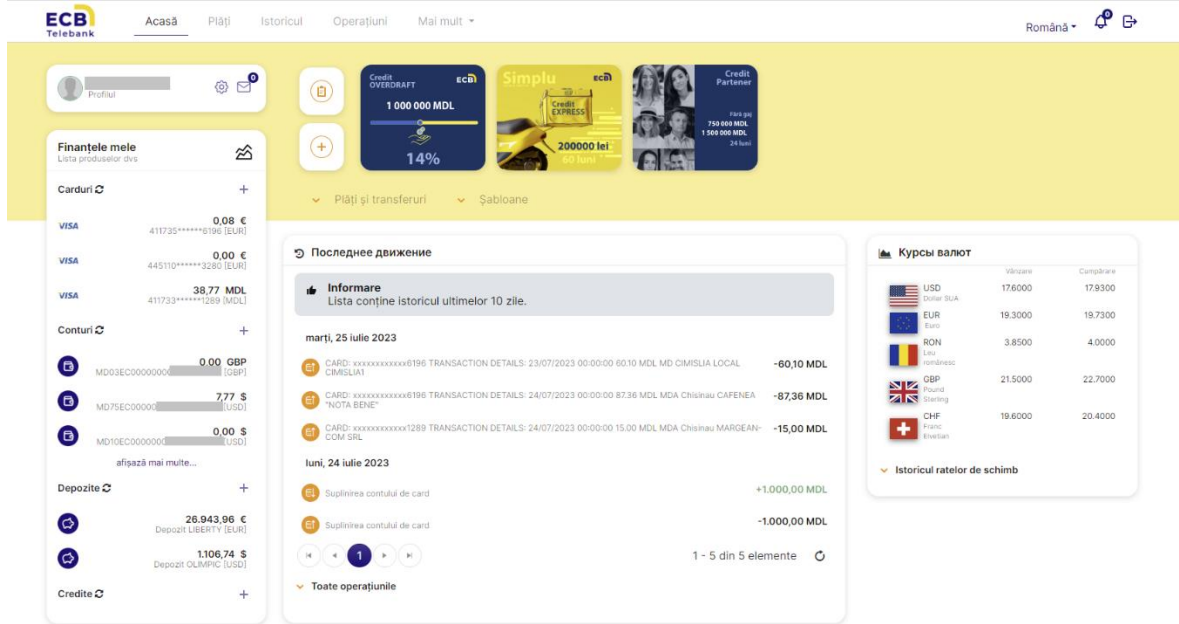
ECB Telebank

Acasă Plăți Istoricul Operațiuni Mai mult

Română

Profilul

Credit OVERDRAFT ECB
1 000 000 MDL
14%

Simplu ECB
Credit EXPRESS
200000 lei
60 luni

Credit Partener
Fără gaj
750 000 MDL
1 500 000 MDL
24 luni

Plăți și transferuri Șabloane

Finanțele mele
Lista produselor dvs

Carduri

VISA 0,08 € 411735******6196 [EUR]
VISA 0,00 € 445110******3280 [EUR]
VISA 38,77 MDL 411733******1289 [MDL]

Conturi

0,00 GBP MD03EC0000000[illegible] [GBP]
7,77 $ MD75EC00000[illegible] [USD]
0,00 $ MD10EC000000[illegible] [USD]

afișază mai multe...

Depozite

26.943,96 € Depozit LIBERTY [EUR]
1.106,74 $ Depozit OLIMPIC [USD]

Credite

Последнее движение

Informare
Lista conține istoricul ultimelor 10 zile.

marți, 25 iulie 2023

CARD: xxxxxxxxxxxx6196 TRANSACTION DETAILS: 23/07/2023 00:00:00 60.10 MDL MD CIMISLIA LOCAL CIMISLIA1 -60,10 MDL
CARD: xxxxxxxxxxxx6196 TRANSACTION DETAILS: 24/07/2023 00:00:00 87.36 MDL MDA Chisinau CAFENEA "NOTA BENE" -87,36 MDL
CARD: xxxxxxxxxxxx1289 TRANSACTION DETAILS: 24/07/2023 00:00:00 15.00 MDL MDA Chisinau MARGEAN-COM SRL -15,00 MDL

luni, 24 iulie 2023

Suplinirea contului de card +1.000,00 MDL
Suplinirea contului de card -1.000,00 MDL

1

1 - 5 din 5 elemente

Toate operațiunile

Курсы валют

| | Vânzare | Cumpărare |
|---|---|---|
| USD Dollar SUA | 17.6000 | 17.9300 |
| EUR Euro | 19.3000 | 19.7300 |
| RON Leu românesc | 3.8500 | 4.0000 |
| GBP Pound Sterling | 21.5000 | 22.7000 |
| CHF Franc Elvețian | 19.6000 | 20.4000 |

Istoricul ratelor de schimb